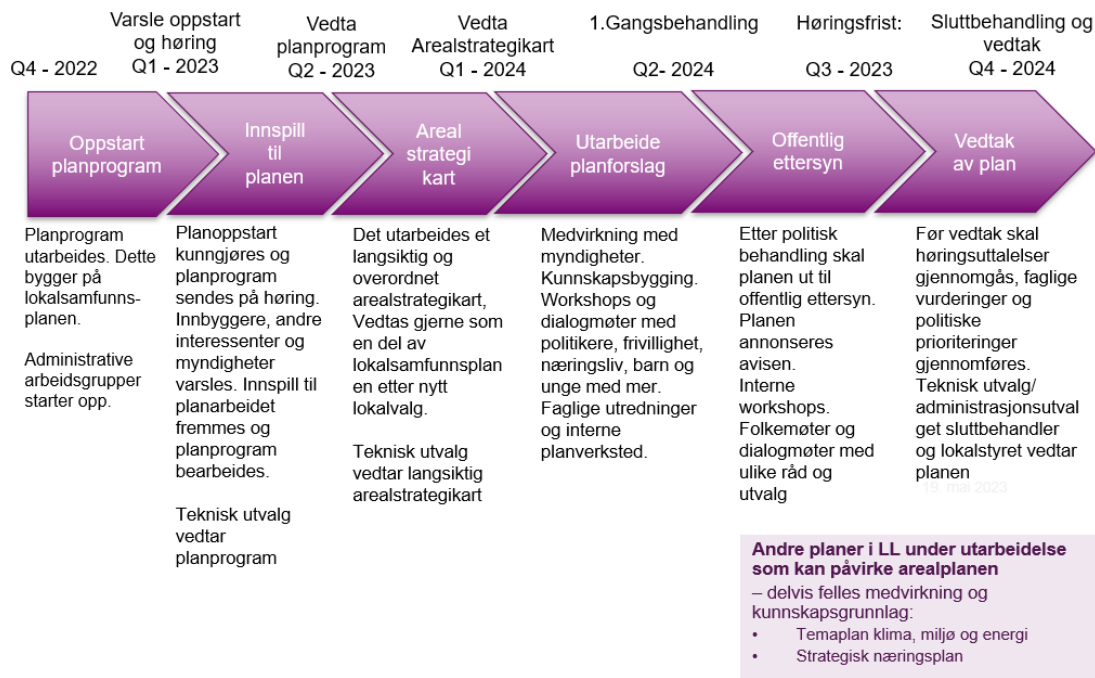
Q4 - 2022

Varsle oppstart og høring
Q1 - 2023

Vedta planprogram
Q2 - 2023

Vedta Arealstrategikart
Q1 - 2024

1.Gangsbehandling
Q2- 2024

Høringsfrist:
Q3 - 2023

Sluttbehandling og vedtak
Q4 - 2024

Oppstart planprogram

Innspill til planen

Areal strategi kart

Utarbeide planforslag

Offentlig ettersyn

Vedtak av plan

Planprogram utarbeides. Dette bygger på lokalsamfunnsplanen.

Administrative arbeidsgrupper starter opp.

Planoppstart kunngjøres og planprogram sendes på høring. Innbyggere, andre interessenter og myndigheter varsles. Innspill til planarbeidet fremmes og planprogram bearbeides.

Teknisk utvalg vedtar planprogram

Det utarbeides et langsiktig og overordnet arealstrategikart, Vedtas gjerne som en del av lokalsamfunnsplan en etter nytt lokalvalg.

Teknisk utvalg vedtar langsiktig arealstrategikart

Medvirkning med myndigheter. Kunnskapsbygging. Workshops og dialogmøter med politikere, frivillighet, næringsliv, barn og unge med mer. Faglige utredninger og interne planverksted.

Etter politisk behandling skal planen ut til offentlig ettersyn. Planen annonseres avisen. Interne workshops. Folkemøter og dialogmøter med ulike råd og utvalg

Før vedtak skal høringsuttalelser gjennomgås, faglige vurderinger og politiske prioriteringer gjennomføres. Teknisk utvalg/ administrasjonsutvalget sluttbehandler og lokalstyret vedtar planen

19. mai 2023

Andre planer i LL under utarbeidelse som kan påvirke arealplanen
– delvis felles medvirkning og kunnskapsgrunnlag:
• Temaplan klima, miljø og energi
• Strategisk næringsplan